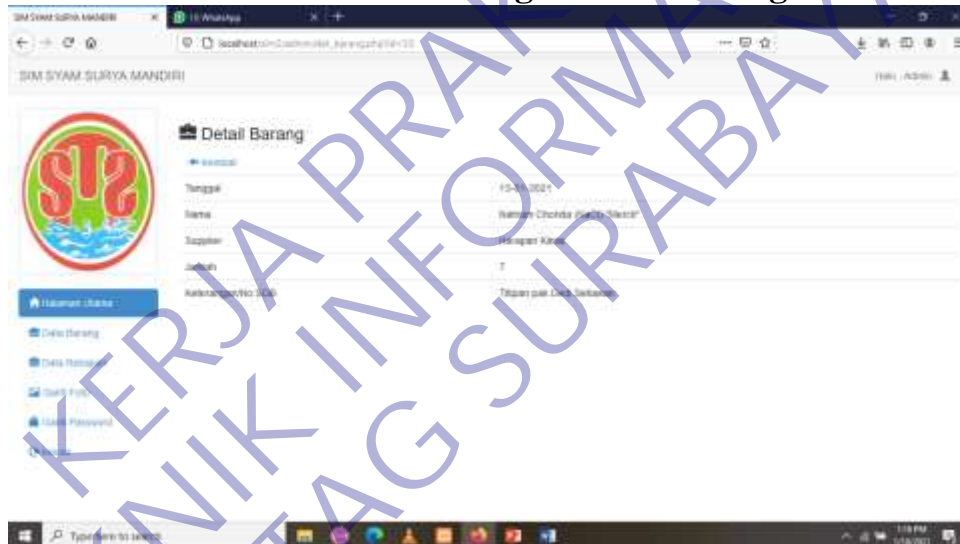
SIM SYAM SURYA MANDIRI

(1) WhatsApp

localhost

SIM SYAM SURYA MANDIRI

Halo, Admin

STS

Detail Barang

Kembali

| Tanggal | 15-01-2021 |
|---|---|
| Nama | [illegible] |
| Supplier | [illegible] |
| Jumlah | 7 |
| Keterangan/No SDB | Titipan pak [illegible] |

Halaman Utama

Data Barang

Data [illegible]

Ganti Foto

Ganti Password

Logout

KERJA PRAKTIK INFORMATIKA SURABAYA

Type here to search